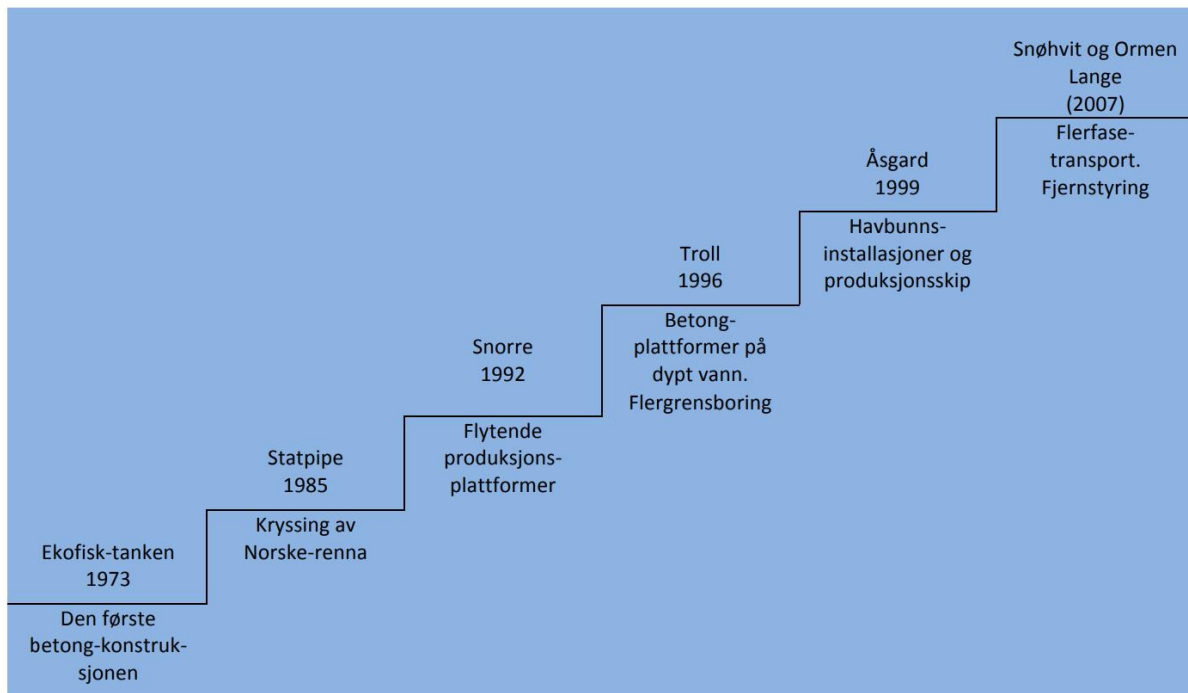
Ekofisk-tanken
1973

Den første betong-konstruksjonen

Statpipe
1985

Kryssing av Norske-renna

Snorre
1992

Flytende produksjonsplattformer

Troll
1996

Betong-plattformer på dypt vann. Flergrensboring

Åsgard
1999

Havbunns-installasjoner og produksjonsskip

Snøhvit og Ormen Lange
(2007)

Flerfase-transport. Fjernstyring